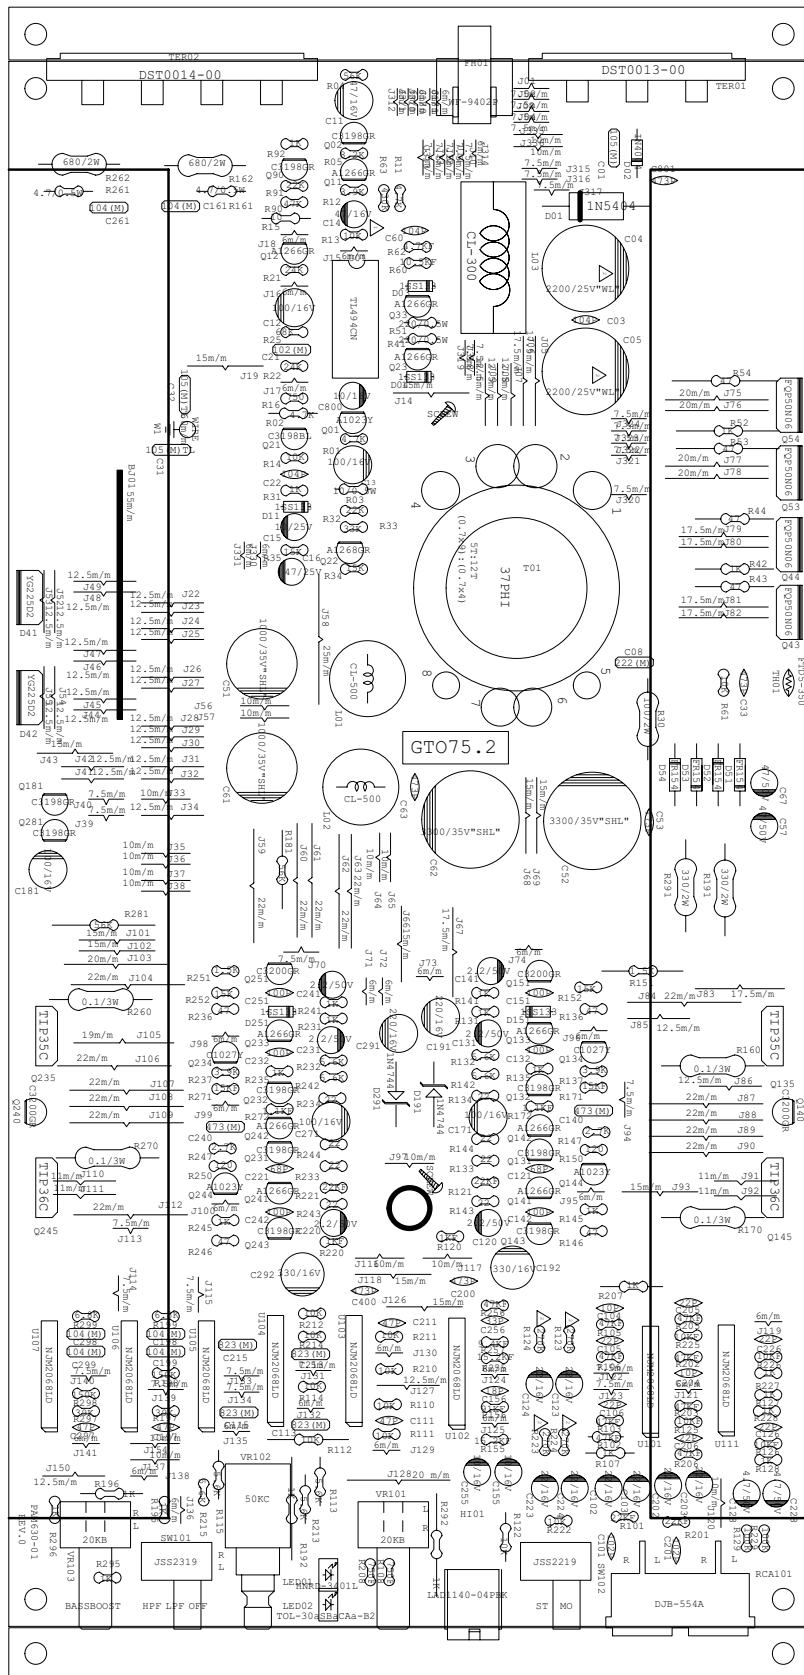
TER02
DST0014-00
DST0013-00
TER01
FH01
NF-9402
R01
47/16V
C11
C1198GR
Q02
R05
A1266GR
Q11
R63
R11
R92
C1198GR
Q90
R93
R91
R15
680/2W
R262
R261
4.7/0.5W
104(M)
C261
680/2W
R162
R161
4.7/0.5W
104(M)
C161
R12
47/16V
C10
R13
J18
6m/m
A1266GR
Q12
R21
J16
100/16V
C12
R25
102(M)
C2
J19
15m/m
R22
J17
6m/m
R16
R02
C1198BL
Q21
R14
C22
R31
D11
10/25V
C15
R35
47/25V
C16
J331
TL494CN
J15
R62
R60
C60
10/16V
C80
A1023Y
Q01
R0
100/16V
R03
R33
A1268GR
Q22
R34
J58
25m/m
CL-300
L03
C04
2200/25V"WL"
C03
C05
2200/25V"WL"
1N5404
D01
J317
J315
J316
C01
D02
D05
C001
J14
SCREW
Q33
A1266GR
A1266GR
Q23
R51
R41
J6
7.5m/m
10m/m
37PHI
T01
ST12T
(0.7X3)(0.7X4)
3
2
4
1
8
5
7
6
R54
J75
J76
20m/m
20m/m
FQP50N06
Q54
R52
R53
7.5m/m
J321
J78
J77
20m/m
20m/m
FQP50N06
Q53
7.5m/m
J320
R44
17.5m/m
J79
J80
FQP50N06
Q44
R42
R43
17.5m/m
J81
J82
FQP50N06
Q43
C08
222(M)
R30
100/2W
R61
C33
THD1
D54
R154
D52
R151
R153
C67
47/50V
C57
CL-500
L01
1000/35V"SHL"
C51
10m/m
10m/m
1000/35V"SHL"
C61
GT075.2
CL-500
L02
C63
3300/35V"SHL"
C62
3300/35V"SHL"
C52
C53
J68
J69
15m/m
R191
R291
330/2W
330/2W
J59
J60
J61
J62
22m/m
22m/m
22m/m
22m/m
J63
J64
J65
10m/m
J66
J67
17.5m/m
YG225D2
D41
J48
J49
12.5m/m
J22
J23
J24
J25
J47
J46
J26
J27
YG225D2
D42
J45
J28
J29
J30
J31
J32
J33
J34
J43
J42
J41
12.5m/m
Q181
C1198GR
Q281
C1198GR
J39
J40
7.5m/m
C181
100/16V
J35
J36
J37
J38
10m/m
R281
J101
J102
J103
15m/m
15m/m
20m/m
J104
22m/m
0.1/3W
R260
TIP35C
J105
19m/m
J106
22m/m
Q235
Q240
C5200GR
J107
J108
J109
22m/m
R270
0.1/3W
TIP36C
J110
J111
11m/m
J112
22m/m
7.5m/m
J113
Q245
R251
R252
R236
Q251
C5200GR
C251
D251
J98
C1027Y
Q234
R237
R271
J99
473(M)
C240
R247
R250
Q244
A1023Y
J100
R245
R246
J70
2.2/50V
C241
R241
A1266GR
R231
2.2/50V
C231
C233
C232
R232
R235
C1198GR
R242
R272
A1266GR
Q242
100/16V
C271
C1198GR
R244
R233
C221
A1266GR
R243
2.2/50V
C242
C1198GR
R220
Q243
C220
C291
220/16V
1N4744
D291
J72
J71
J73
6m/m
D191
1N4744
J97
10m/m
SCREW
J74
2.2/50V
C141
C5200GR
C151
R152
R141
R136
220/16V
2.2/50V
C191
R131
A1266GR
Q133
C132
R132
C1027Y
Q134
R142
R134
C1198GR
Q132
100/16V
C171
R171
R144
A1266GR
Q142
R147
R150
A1023Y
Q144
R133
C1198GR
Q131
R121
A1266GR
Q141
R143
2.2/50V
C142
C1198GR
R145
R146
C120
Q143
J84
22m/m
J83
17.5m/m
J85
12.5m/m
R151
TIP35C
R160
0.1/3W
J86
12.5m/m
Q135
C5200GR
Q140
473(M)
J94
7.5m/m
J87
J88
J89
J90
22m/m
J95
6m/m
J91
J92
J93
15m/m
11m/m
TIP36C
0.1/3W
R170
Q145
C292
330/16V
J116
10m/m
J118
15m/m
C400
R120
10m/m
J117
C200
330/16V
C192
J126
15m/m
C211
R211
J130
R210
12.5m/m
J127
R110
C111
R111
J129
C256
R124
R123
C124
C123
C122
C155
C255
C223
C222
R122
R222
HI01
R155
J125
J124
R207
C208
C108
R105
C107
R225
C225
C205
C105
R106
R107
C102
C101
R101
R201
C201
C120
C128
C228
R129
R229
C226
C126
R227
R127
R228
R128
J119
J121
J122
J123
6m/m
7.5m/m
7.5m/m
NJM2068
U101
NJM2068LD
U111
NJM2068LD
U107
R299
104(M)
104(M)
C299
C298
7.5m/m
J140
R298
R297
J141
NJM2068LD
U106
104(M)
104(M)
C199
J139
J137
J138
NJM2068LD
U105
223(M)
C215
J153
7.5m/m
J154
223(M)
C116
J135
NJM2068LD
U104
R212
223(M)
7.5m/m
J151
J152
223(M)
C112
R112
NJM2068LD
U103
6m/m
6m/m
NJM2068LD
U102
J150
12.5m/m
R196
6m/m
J136
R296
VR103
20KB
PP0630-01
REV.0
R295
BASSBOOST
SW101
JSS2319
HPF LPF OFF
R195
R215
R115
VR102
50KC
R192
R213
R113
LED01
HNRE-3401L
LED02
TOL-30aSBaCAa-B2
R208
VR101
20KB
J128
20 m/m
R292
LA01140-04PBK
JSS2219
ST MO
SW102
RCA101
DJB-554A
R L
R L